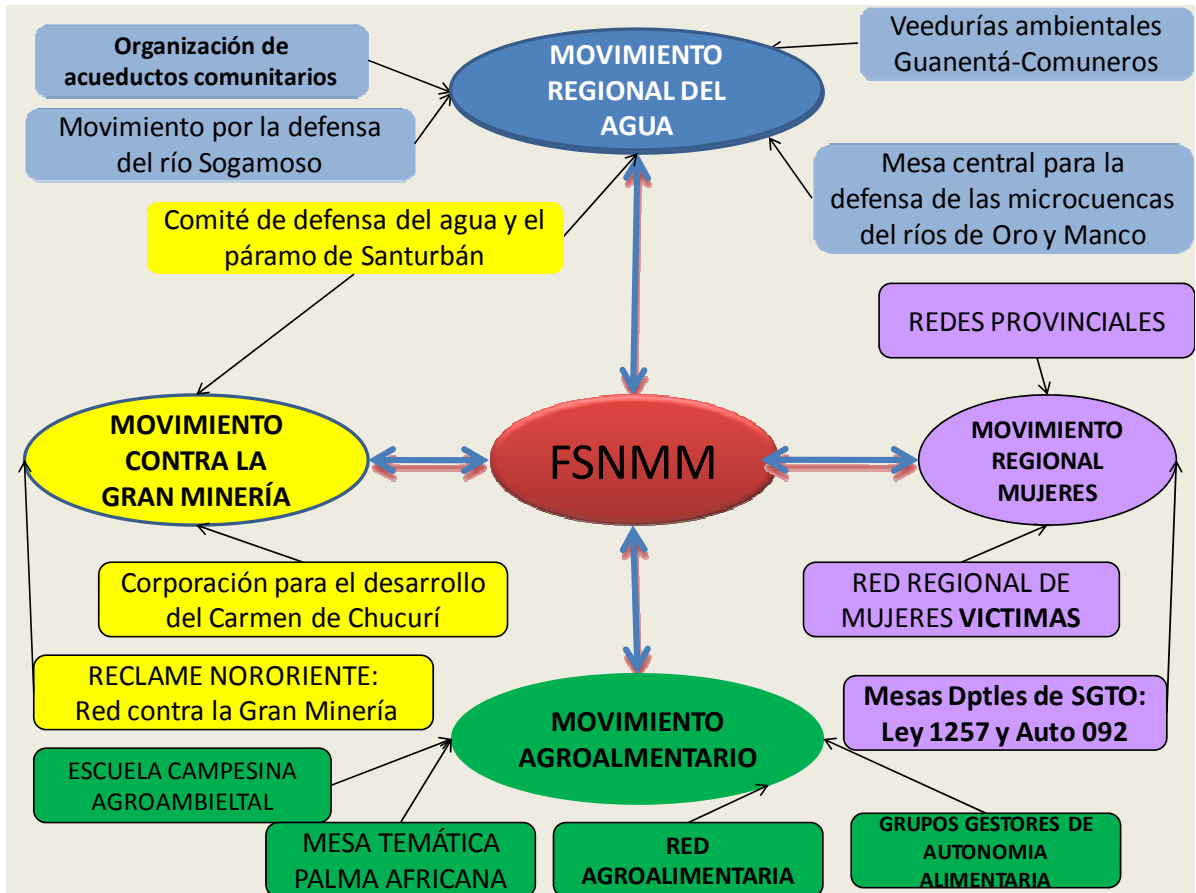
Organización de acueductos comunitarios

Movimiento por la defensa del río Sogamoso

MOVIMIENTO REGIONAL DEL AGUA

Veedurías ambientales Guanentá-Comuneros

Mesa central para la defensa de las microcuencas del ríos de Oro y Manco

Comité de defensa del agua y el páramo de Santurbán

REDES PROVINCIALES

MOVIMIENTO CONTRA LA GRAN MINERÍA

FSNMM

MOVIMIENTO REGIONAL MUJERES

Corporación para el desarrollo del Carmen de Chucurí

RED REGIONAL DE MUJERES VICTIMAS

RECLAME NORORIENTE: Red contra la Gran Minería

Mesas Dptles de SGTO: Ley 1257 y Auto 092

MOVIMIENTO AGROALMENTARIO

ESCUELA CAMPESINA AGROAMBIELTAL

MESA TEMÁTICA PALMA AFRICANA

RED AGROALIMENTARIA

GRUPOS GESTORES DE AUTONOMIA ALIMENTARIA